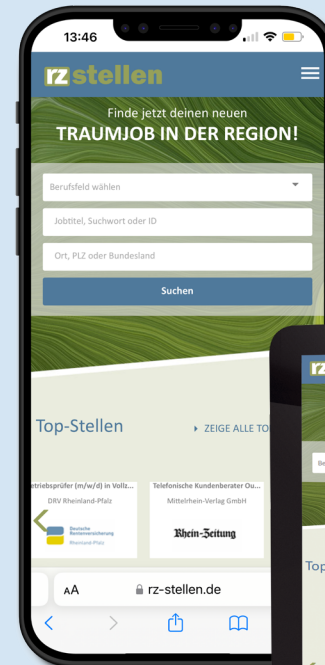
13:46

rz stellen

Finde jetzt deinen neuen
TRAUMJOB IN DER REGION!

Berufsfeld wählen

Jobtitel, Suchwort oder ID

Ort, PLZ oder Bundesland

Suchen

Top-Stellen

ZEIGE ALLE TO

etriebsprüfer (m/w/d) in Vollz...
DRV Rheinland-Pfalz

Deutsche Rentenversicherung
Rheinland-Pfalz

Telefonische Kundenberater Ou...
Mittelrhein-Verlag GmbH

Rhein-Zeitung

AA rz-stellen.de

rz

Be

Top